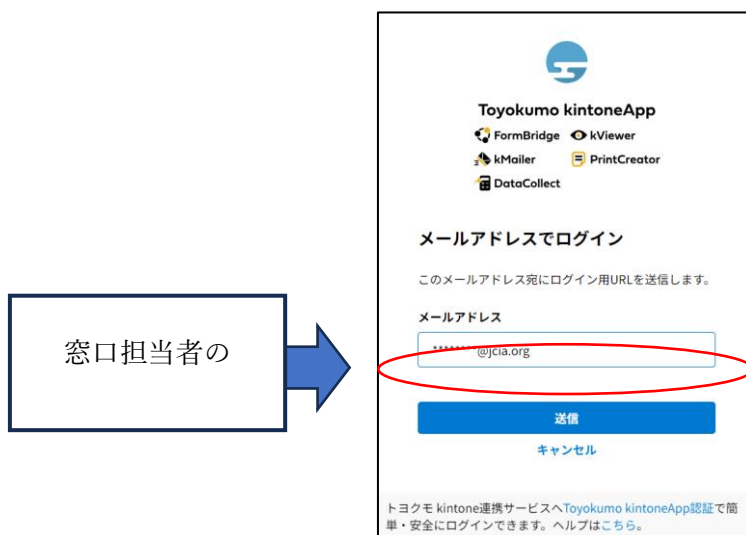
窓口担当者の

Toyokumo kintoneApp

FormBridge kViewer

kMailer PrintCreator

DataCollect

メールアドレスでログイン

このメールアドレス宛にログイン用URLを送信します。

メールアドレス

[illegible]@jcia.org

送信

キャンセル

トヨクモ kintone連携サービスへToyokumo kintoneApp認証で簡単・安全にログインできます。ヘルプはこちら。